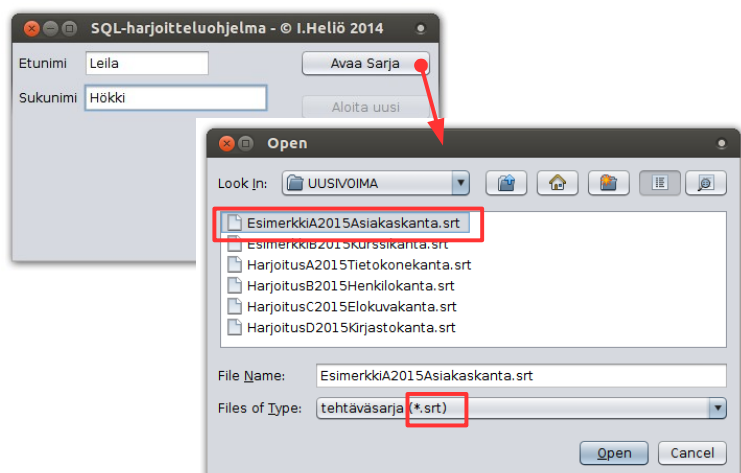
SQL-harjoitteluohjelma - © I.Heliö 2014

Etunimi Leila

Sukunimi Hökki

Avaa Sarja

Aloita uusi

Open

Look In: UUSIVOIMA

EsimerkkiA2015Asiakaskanta.srt
EsimerkkiB2015Kurssikanta.srt
HarjoitusA2015Tietokonekanta.srt
HarjoitusB2015Henkilokanta.srt
HarjoitusC2015Elokuvakanta.srt
HarjoitusD2015Kirjastokanta.srt

File Name: EsimerkkiA2015Asiakaskanta.srt

Files of Type: tehtäväsarja (*.srt)

Open Cancel